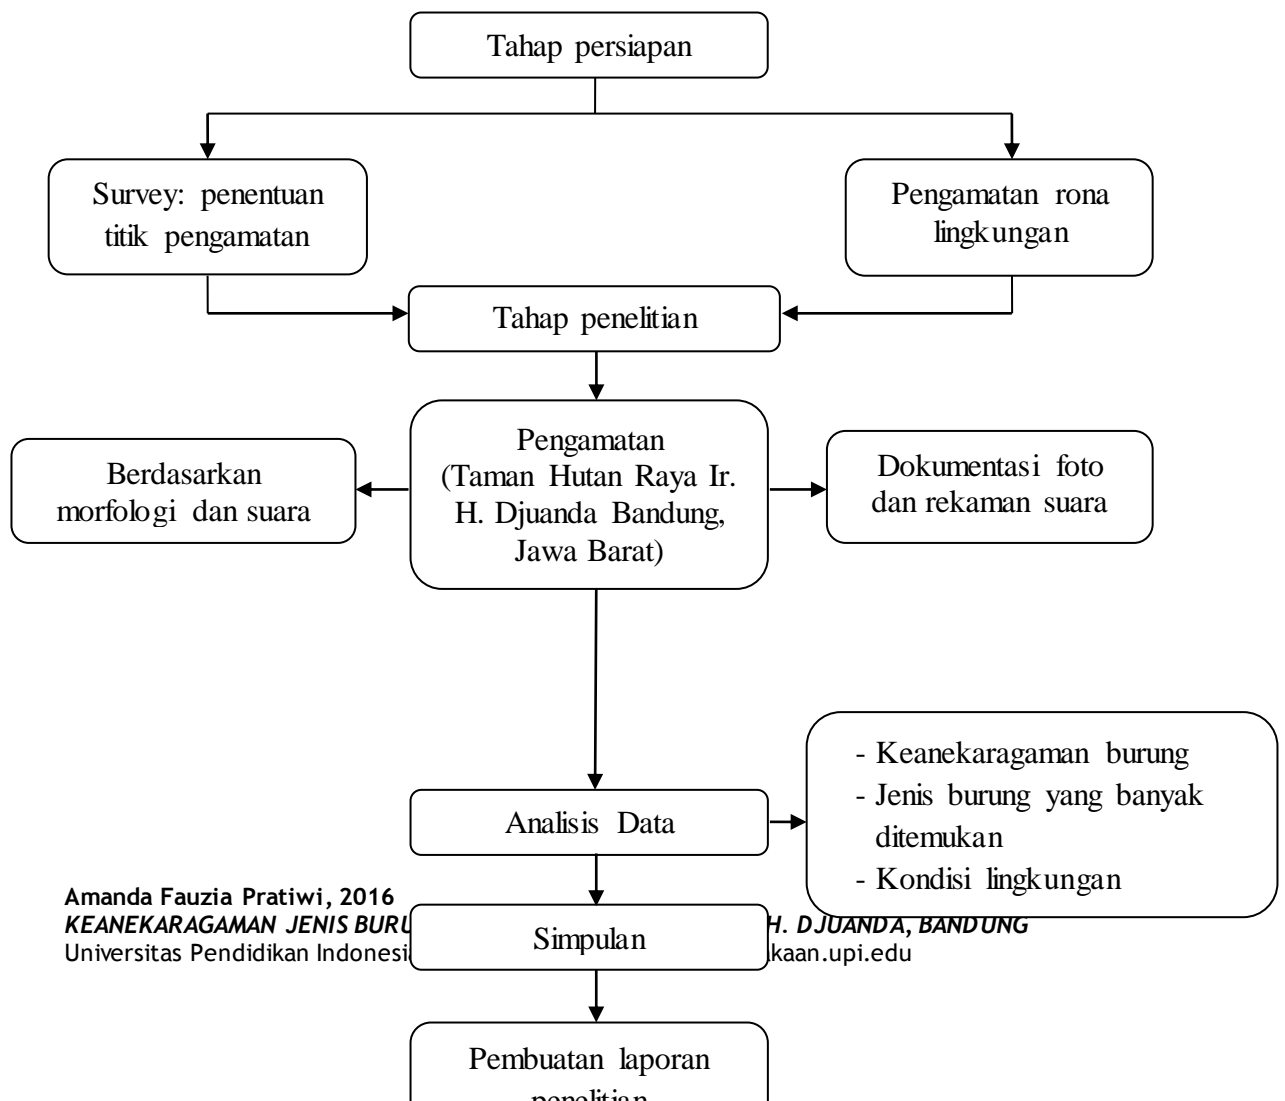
Tahap persiapan

Survey: penentuan titik pengamatan

Pengamatan rona lingkungan

Tahap penelitian

Berdasarkan morfologi dan suara

Pengamatan (Taman Hutan Raya Ir. H. Djuanda Bandung, Jawa Barat)

Dokumentasi foto dan rekaman suara

Analisis Data

- Keanekaragaman burung
- Jenis burung yang banyak ditemukan
- Kondisi lingkungan

Amanda Fauzia Pratiwi, 2016
*KEANEKARAGAMAN JENIS BURU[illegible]H. DJUANDA, BANDUNG*
Universitas Pendidikan Indonesi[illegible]kaan.upi.edu

Simpulan

Pembuatan laporan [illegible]